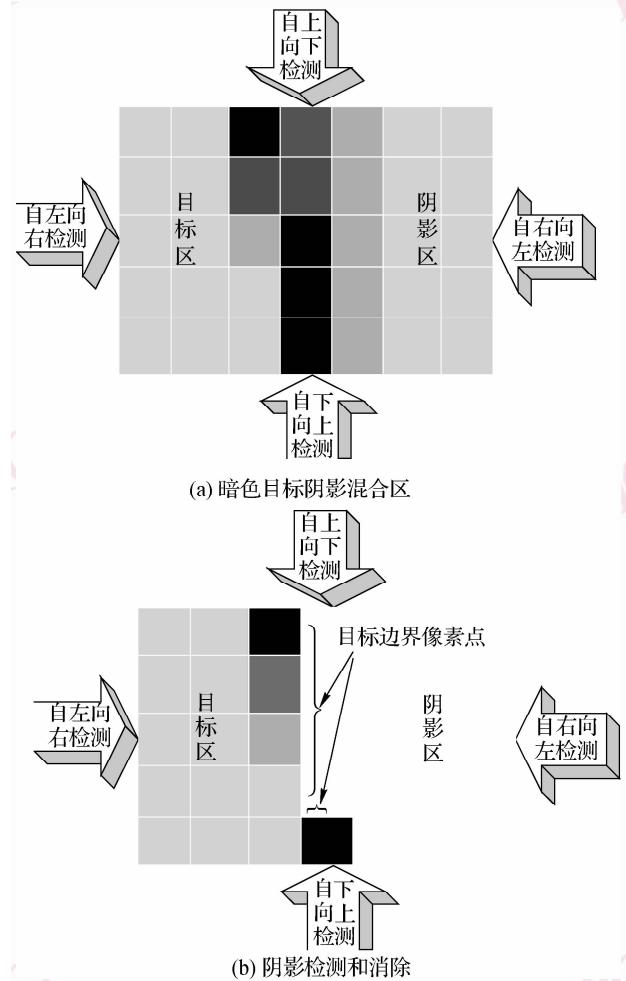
自上向下检测

自左向右检测

目标区

阴影区

自右向左检测

自下向上检测

(a) 暗色目标阴影混合区

自上向下检测

目标边界像素点

自左向右检测

目标区

阴影区

自右向左检测

自下向上检测

(b) 阴影检测和消除